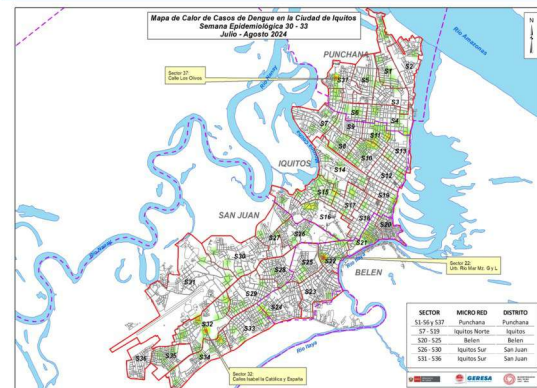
Mapa de Calor de Casos de Dengue en la Ciudad de Iquitos
Semana Epidemiológica 30 - 33
Julio - Agosto 2024

N

Sector 37:
Calle Los Olivos

PUNCHANA

Río Amazonas

Río Nanay

S37 S1 S2 S5 S4 S3 S6 S7 S8 S9 S10 S11 S13 S12 S14 S19 S15 S16 S17 S18 S20 S21 S27 S26 S31 S30 S25 S22 S28 S23 S24 S29 S32 S33 S34 S35 S36

IQUITOS

SAN JUAN

BELEN

Sector 22:
Urb. Rio Mar Mz. G y L

Río Itaya

Sector 32:
Calles Isabel la Católica y España

| SECTOR | MICRO RED | DISTRITO |
|---|---|---|
| S1-S6 y S37 | Punchana | Punchana |
| S7 - S19 | Iquitos Norte | Iquitos |
| S20 - S25 | Belen | Belen |
| S26 - S30 | Iquitos Sur | San Juan |
| S31 - S36 | Iquitos Sur | San Juan |

GERESA